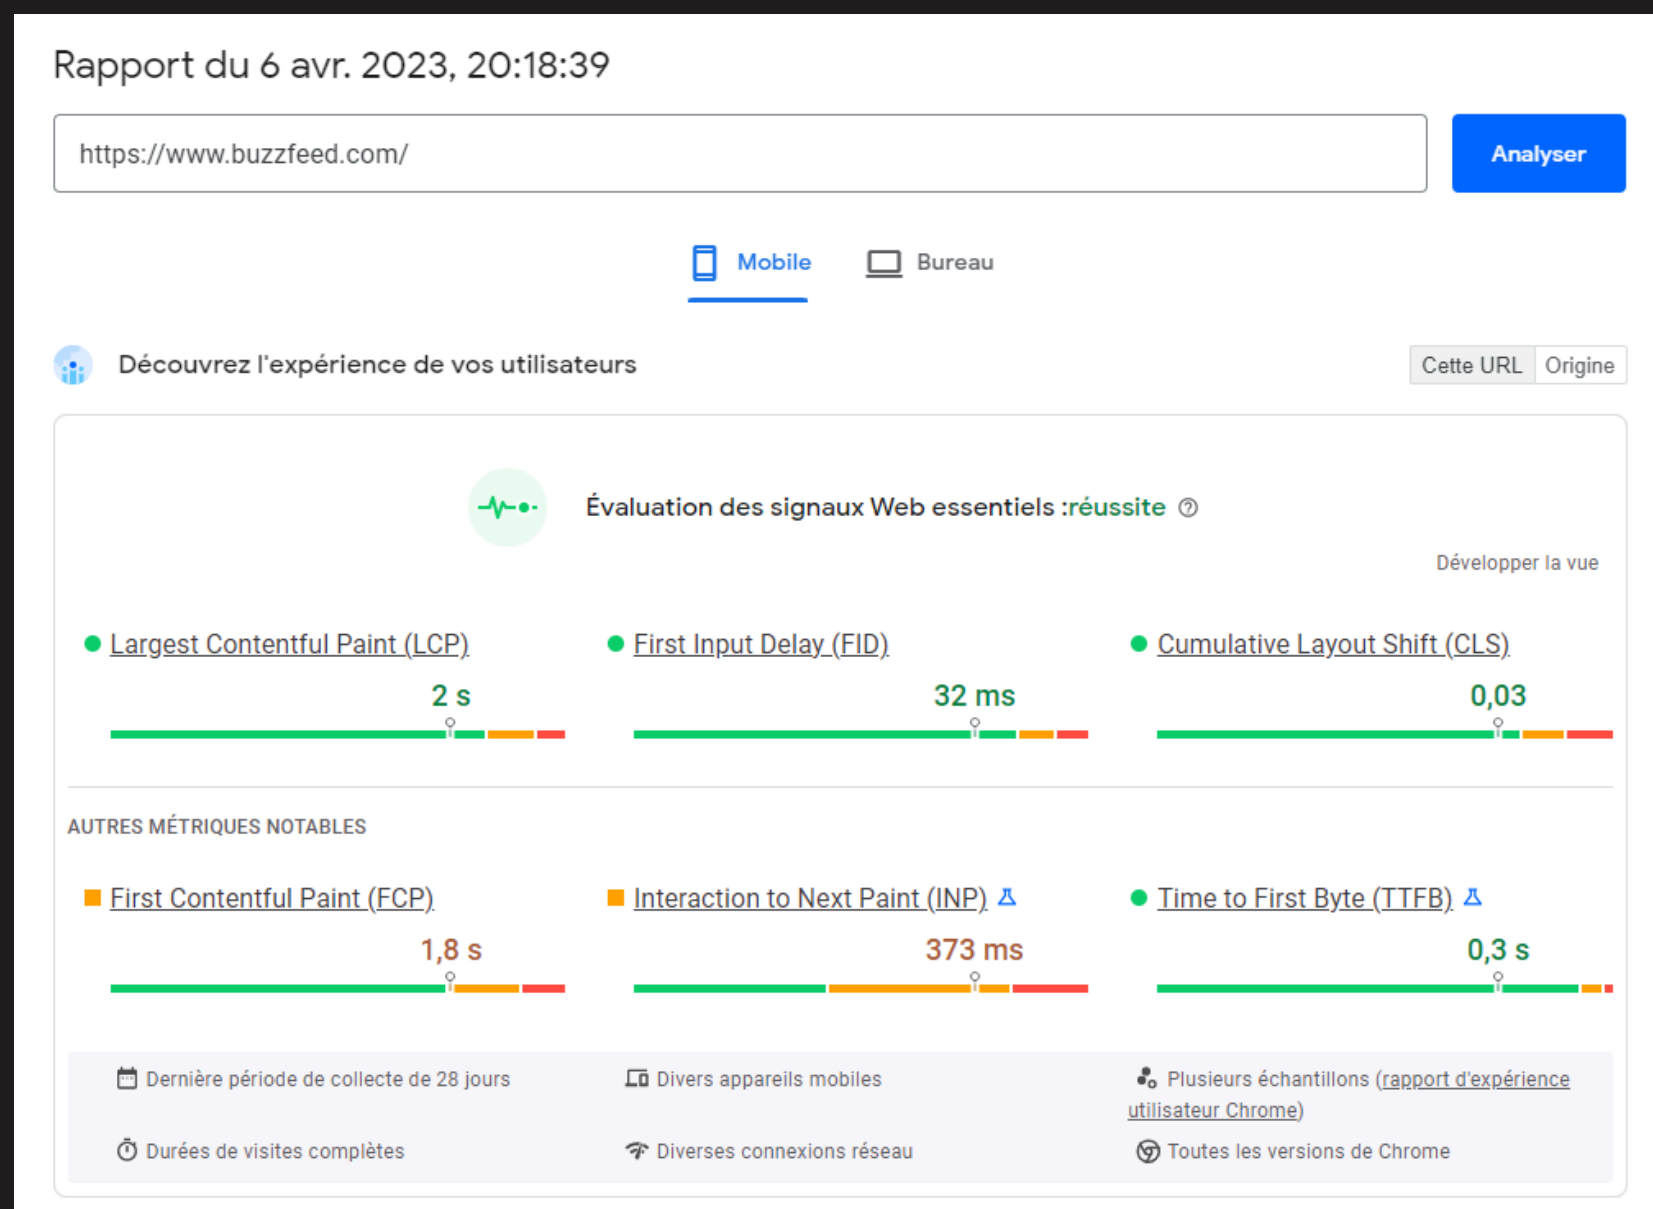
Rapport du 6 avr. 2023, 20:18:39

https://www.buzzfeed.com/

Analyser

Mobile

Bureau

Découvrez l'expérience de vos utilisateurs

Cette URL | Origine

Évaluation des signaux Web essentiels :réussite

Développer la vue

Largest Contentful Paint (LCP)
2 s

First Input Delay (FID)
32 ms

Cumulative Layout Shift (CLS)
0,03

AUTRES MÉTRIQUES NOTABLES

First Contentful Paint (FCP)
1,8 s

Interaction to Next Paint (INP)
373 ms

Time to First Byte (TTFB)
0,3 s

Dernière période de collecte de 28 jours

Divers appareils mobiles

Plusieurs échantillons (rapport d'expérience utilisateur Chrome)

Durées de visites complètes

Diverses connexions réseau

Toutes les versions de Chrome